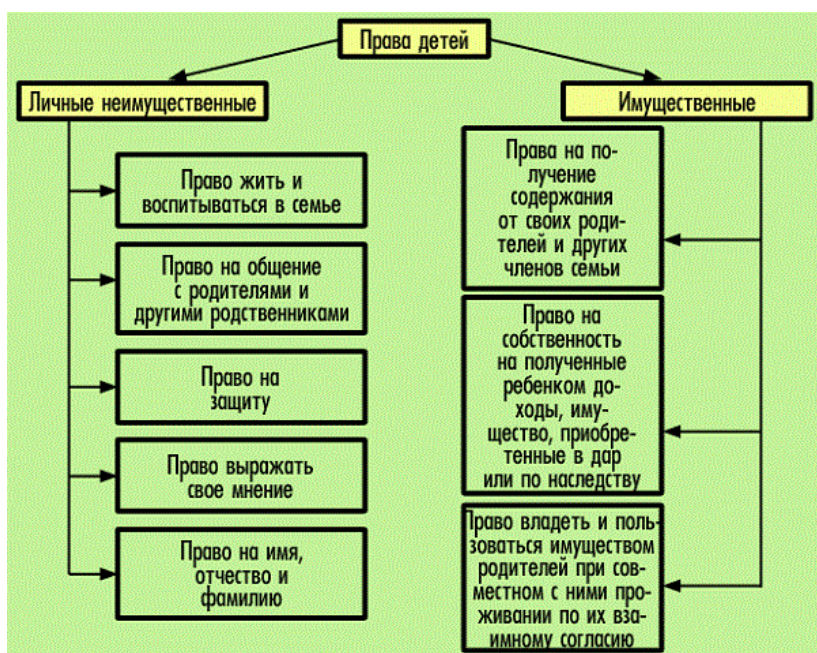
Права детей

Личные неимущественные

Право жить и воспитываться в семье

Право на общение с родителями и другими родственниками

Право на защиту

Право выражать свое мнение

Право на имя, отчество и фамилию

Имущественные

Права на получение содержания от своих родителей и других членов семьи

Право на собственность на полученные ребенком доходы, имущество, приобретенные в дар или по наследству

Право владеть и пользоваться имуществом родителей при совместном с ними проживании по их взаимному согласию